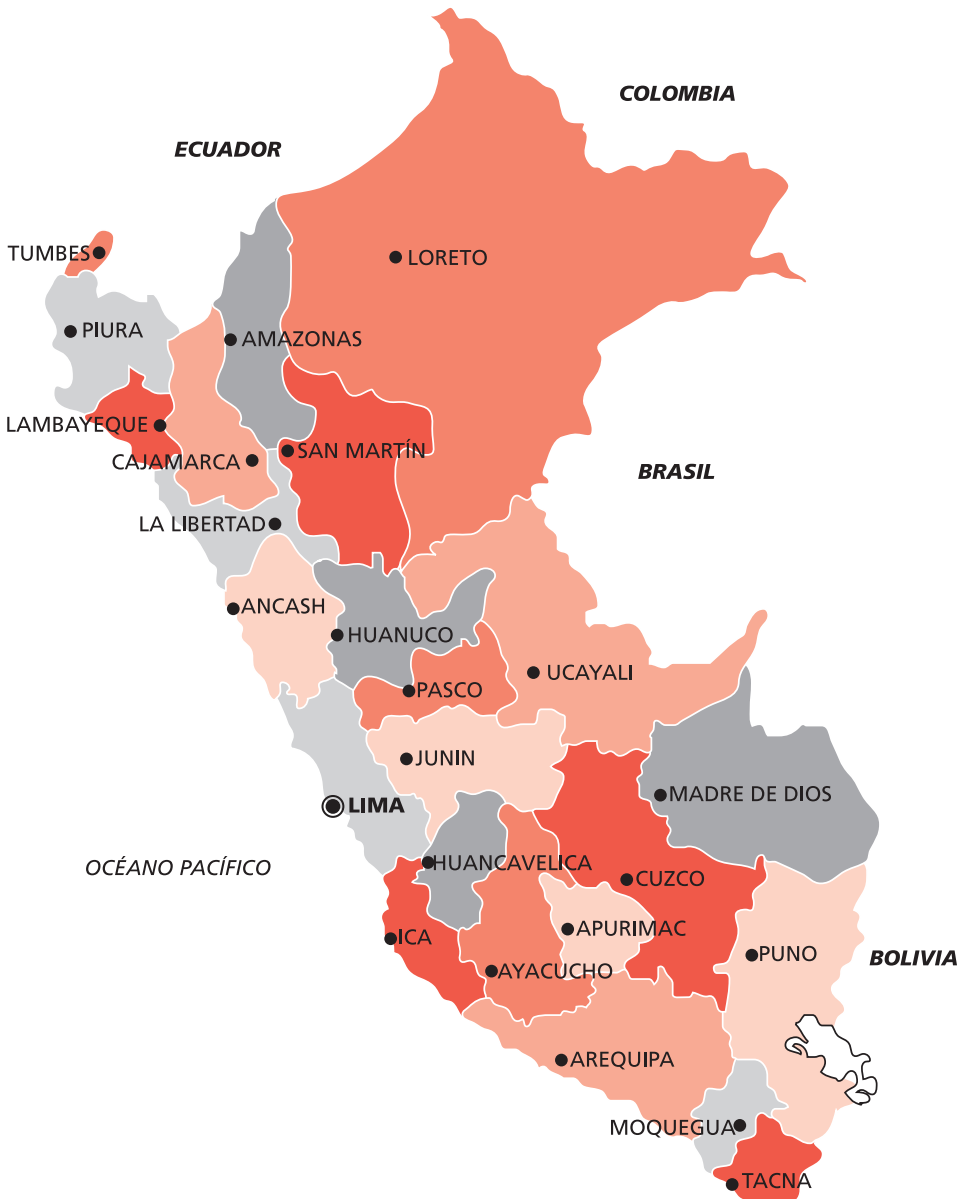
COLOMBIA

ECUADOR

TUMBES

LORETO

PIURA

AMAZONAS

LAMBAYEQUE

SAN MARTÍN

CAJAMARCA

BRASIL

LA LIBERTAD

ANCASH

HUANUCO

UCAYALI

PASCO

JUNIN

MADRE DE DIOS

LIMA

OCÉANO PACÍFICO

HUANCAVELICA

CUZCO

APURIMAC

ICA

PUNO

BOLIVIA

AYACUCHO

AREQUIPA

MOQUEGUA

TACNA